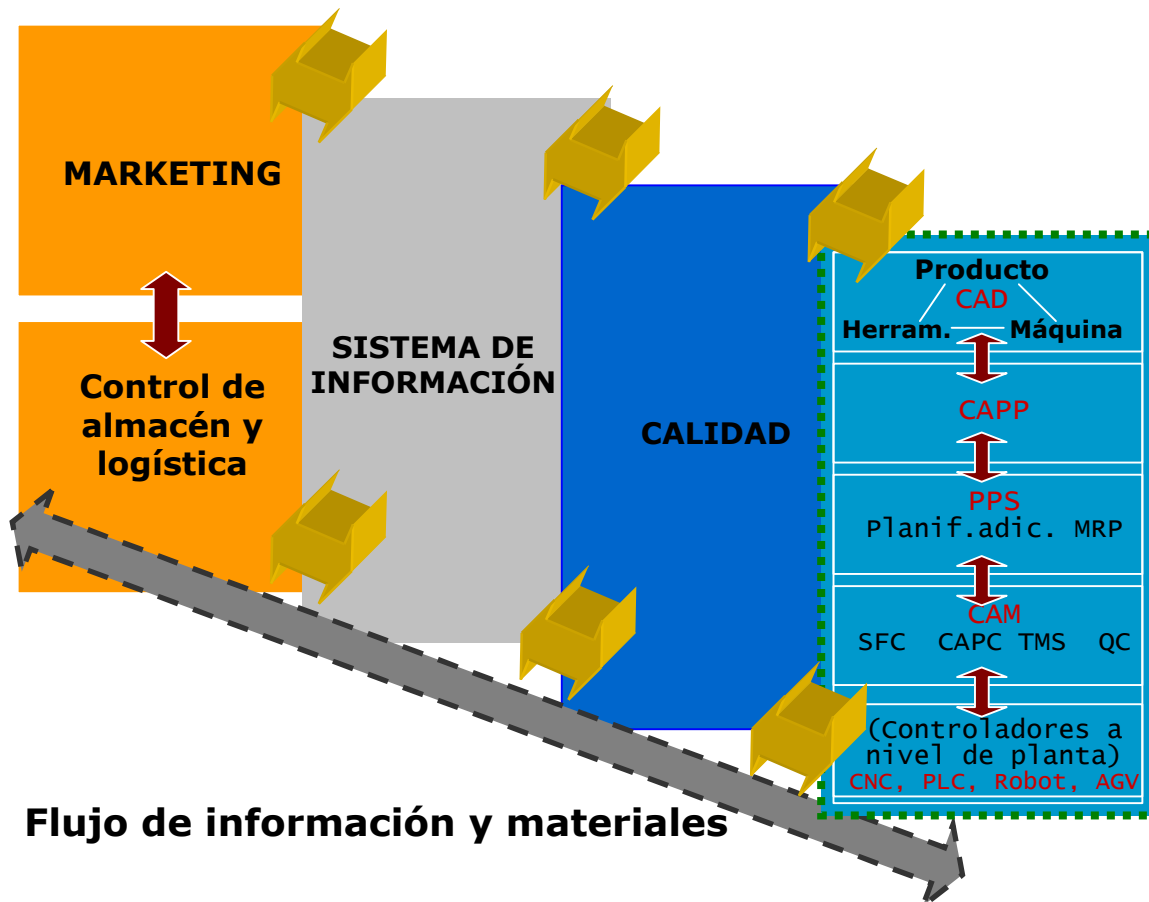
MARKETING

Control de almacén y logística

SISTEMA DE INFORMACIÓN

CALIDAD

Producto
CAD
Herram. Máquina

CAPP

PPS
Planif.adic. MRP

CAM
SFC CAPC TMS QC

(Controladores a nivel de planta)
CNC, PLC, Robot, AGV

Flujo de información y materiales